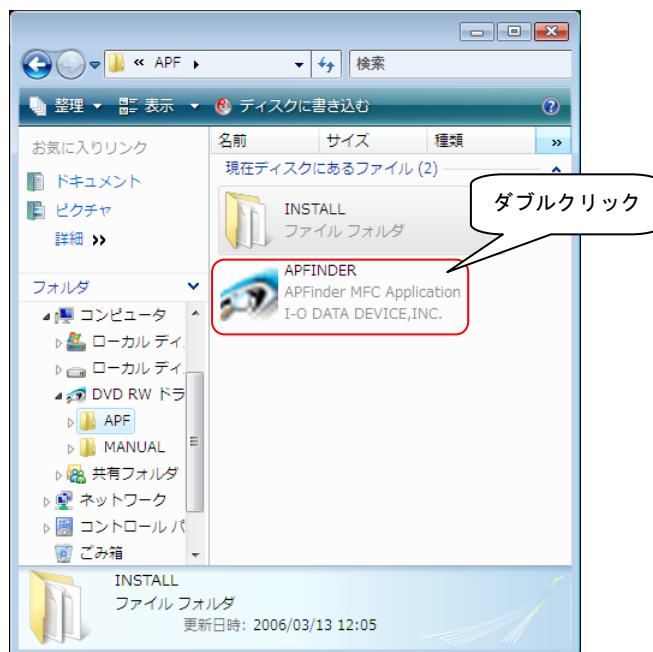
« APF ▸

検索

整理 ▾ 表示 ▾ ディスクに書き込む

お気に入りリンク

ドキュメント

ピクチャ

詳細 »

フォルダ

コンピュータ

ローカル ディ

ローカル ディ

DVD RW ドラ

APF

MANUAL

共有フォルダ

ネットワーク

コントロール パ

ごみ箱

名前

サイズ

種類

»

現在ディスクにあるファイル (2)

INSTALL

ファイル フォルダ

ダブルクリック

APFINDER

APFinder MFC Application

I-O DATA DEVICE,INC.

INSTALL

ファイル フォルダ

更新日時: 2006/03/13 12:05